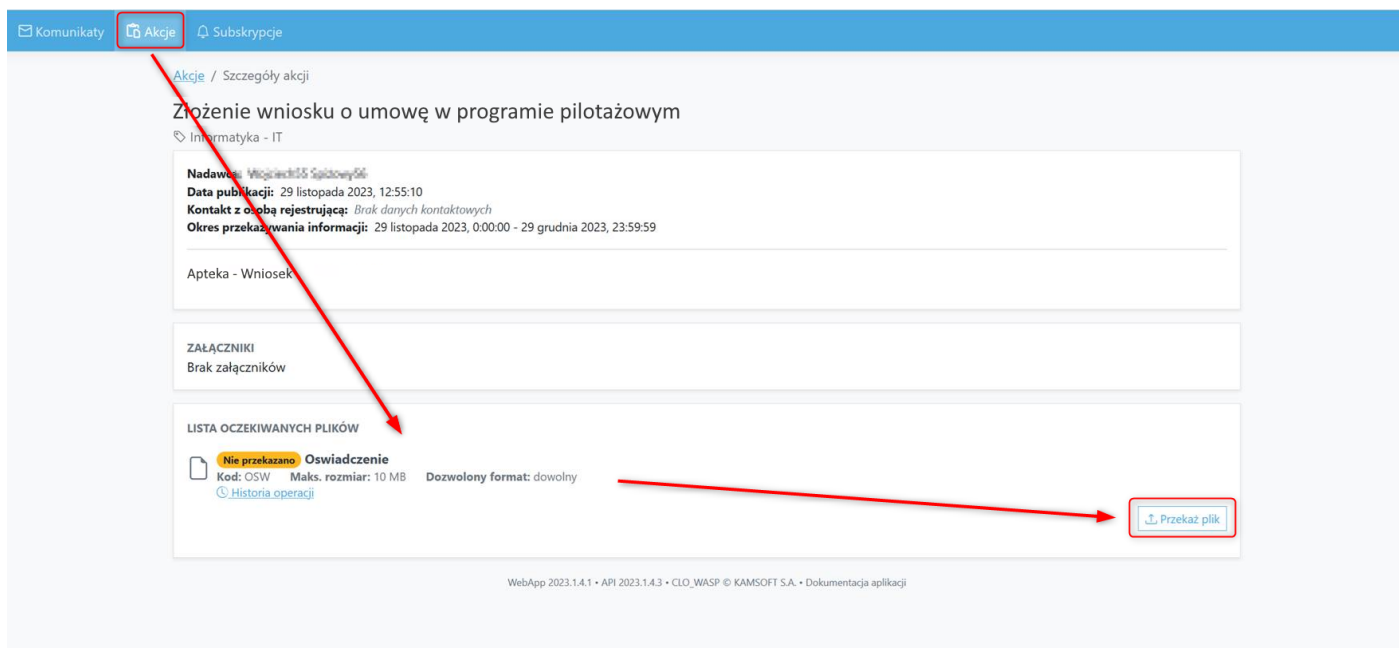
Komunikaty Akcje Subskrypcje

Akcje / Szczegóły akcji

Złożenie wniosku o umowę w programie pilotażowym

Informatyka - IT

Nadawca: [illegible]
Data publikacji: 29 listopada 2023, 12:55:10
Kontakt z osobą rejestrującą: Brak danych kontaktowych
Okres przekazywania informacji: 29 listopada 2023, 0:00:00 - 29 grudnia 2023, 23:59:59

Apteka - Wniosek

ZAŁĄCZNIKI
Brak załączników

LISTA OCZEKIWANYCH PLIKÓW

Nie przekazano Oswiadczenie
Kod: OSW Maks. rozmiar: 10 MB Dozwolony format: dowolny
Historia operacji

Przekaż plik

WebApp 2023.1.4.1 • API 2023.1.4.3 • CLO_WASP © KAMSOFT S.A. • Dokumentacja aplikacji